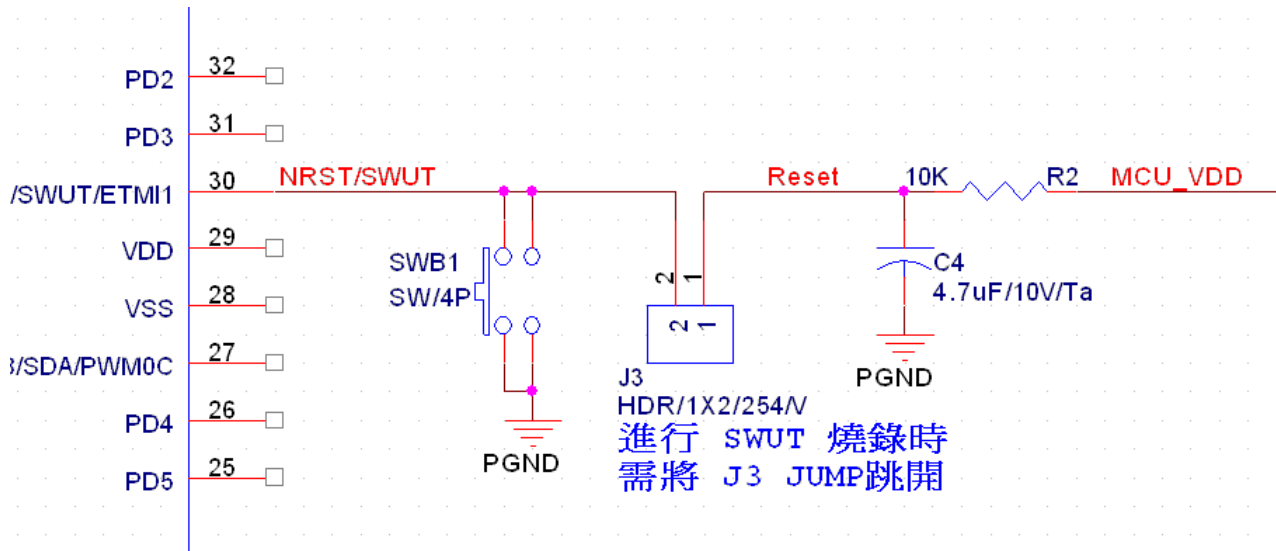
PD2 32
PD3 31
/SWUT/ETMI1 30 NRST/SWUT
VDD 29
VSS 28
3/SDA/PWM0C 27
PD4 26
PD5 25

SWB1
SW/4P
PGND

2 1
2 1
J3
HDR/1X2/254/V
進行 SWUT 燒錄時
需將 J3 JUMP跳開

Reset
10K R2 MCU_VDD
C4
4.7uF/10V/Ta
PGND